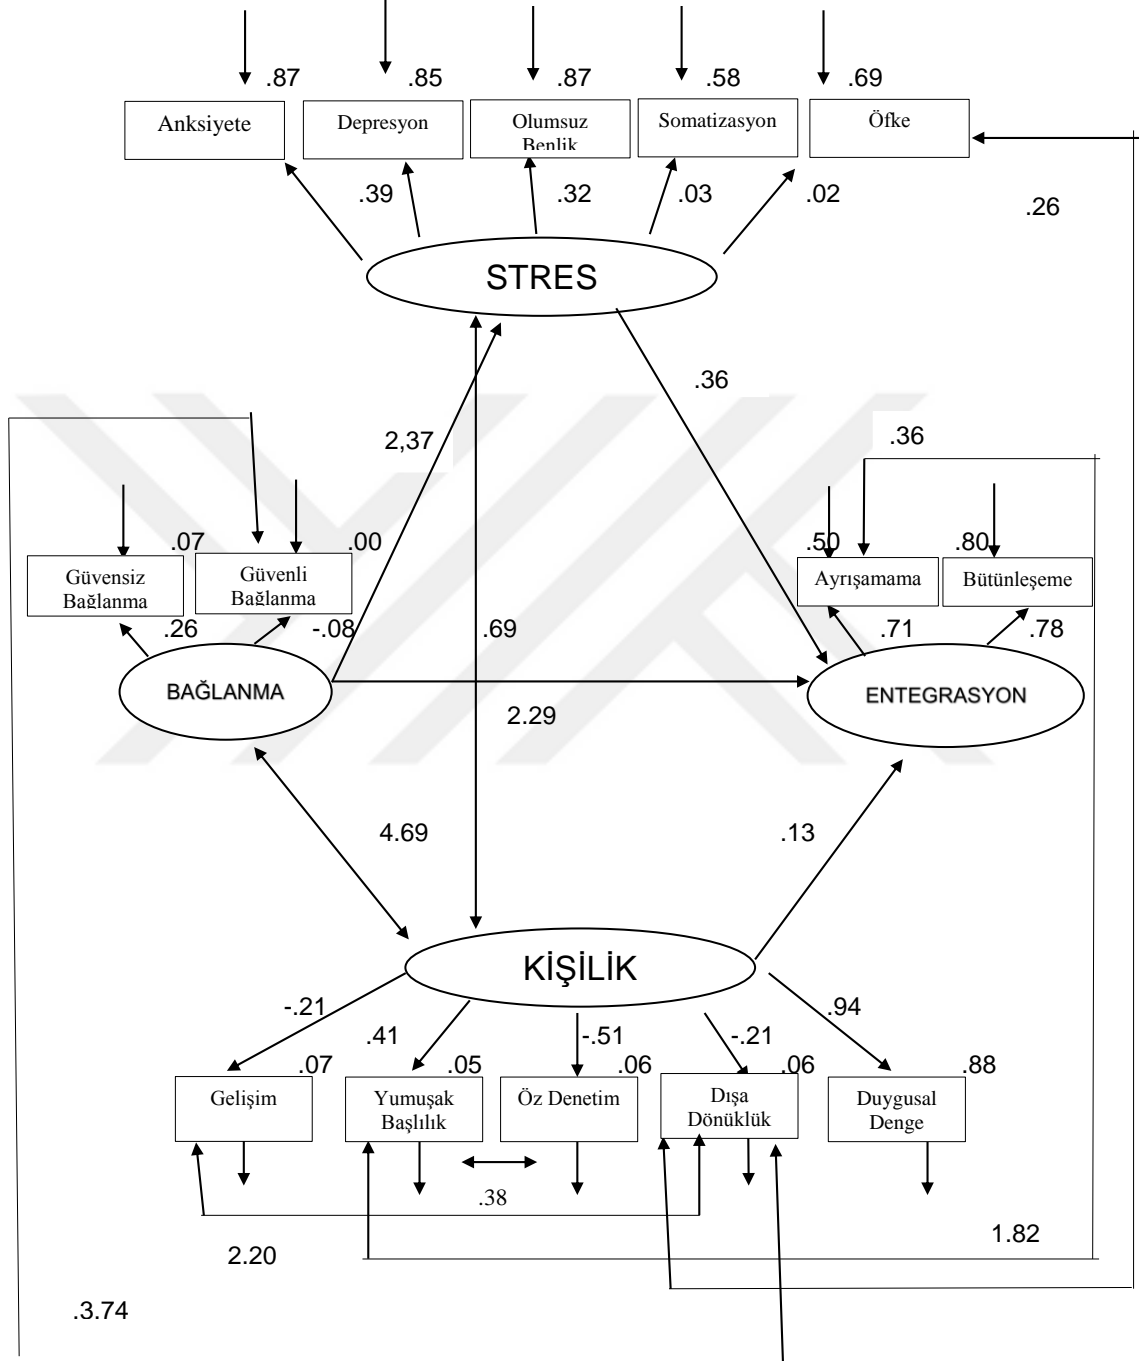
.87 .85 .87 .58 .69

Anksiyete

Depresyon

Olumsuz Benlik

Somatizasyon

Öfke

.39 .32 .03 .02

.26

STRES

.36

2,37

.36

.07 .00

.50 .80

Güvensiz Bağlanma

Güvenli Bağlanma

Ayrışamama

Bütünleşeme

.26 -.08

.69

.71 .78

BAĞLANMA

ENTEGRASYON

2.29

4.69

.13

KİŞİLİK

-.21

.41

-.51

-.21

.94

.07 .05 .06 .06 .88

Gelişim

Yumuşak Başlılık

Öz Denetim

Dışa Dönüklük

Duygusal Denge

.38

2.20

1.82

.3.74